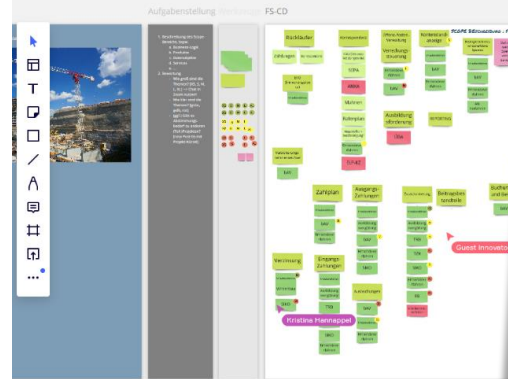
Aufgabenstellung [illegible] FS-CD

Rückstellungen
Zahlungen
Zahlplan
Ausgangs-Zahlungen
Eingangs-Zahlungen
Verzinsung
Vorsorgungsleistung
Ausbildung
Beitragsbescheid
Nebenbestandsanzeige

Guest Innovator
Kristine Hannappel